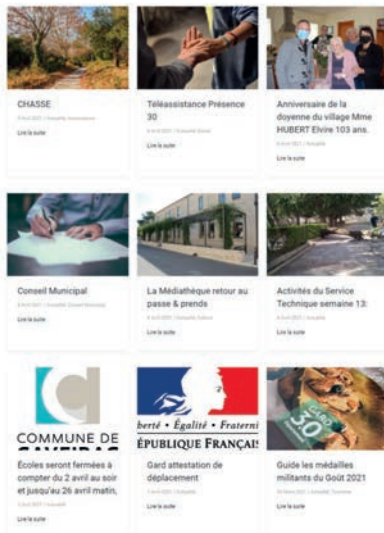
CHASSE

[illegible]

Lire la suite

Téléassistance Présence 30

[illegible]

Lire la suite

Anniversaire de la doyenne du village Mme HUBERT Elvire 103 ans.

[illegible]

Lire la suite

Conseil Municipal

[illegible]

Lire la suite

La Médiathèque retour au passe & prends

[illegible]

Lire la suite

Activités du Service Technique semaine 13:

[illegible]

Lire la suite

COMMUNE DE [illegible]

Écoles seront fermées à compter du 2 avril au soir et jusqu'au 26 avril matin,

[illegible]

Lire la suite

berté · Égalité · Fraterni
ÉPUBLIQUE FRANÇAIS

Gard attestation de déplacement

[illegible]

Lire la suite

GARD 30

Guide les médailles militants du Goût 2021

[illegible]

Lire la suite